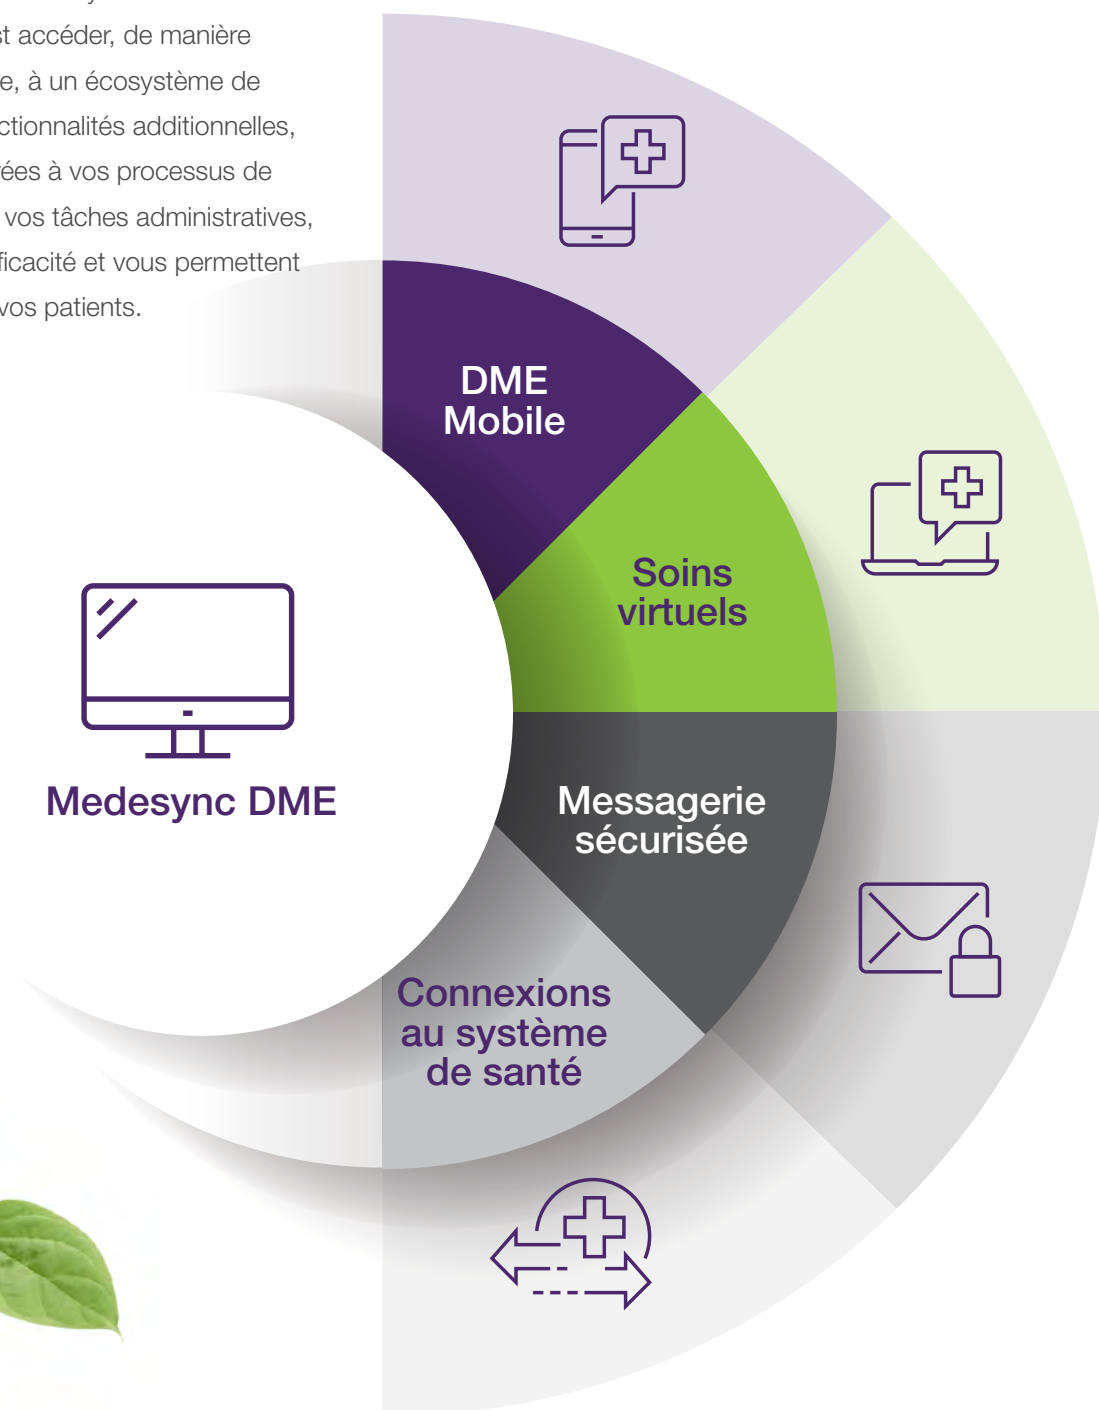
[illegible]t accéder, de manière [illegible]e, à un écosystème de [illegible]ctionnalités additionnelles, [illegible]ées à vos processus de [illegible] vos tâches administratives, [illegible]ficacité et vous permettent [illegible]vos patients.

DME Mobile

Soins virtuels

Messagerie sécurisée

Connexions au système de santé

Medesync DME